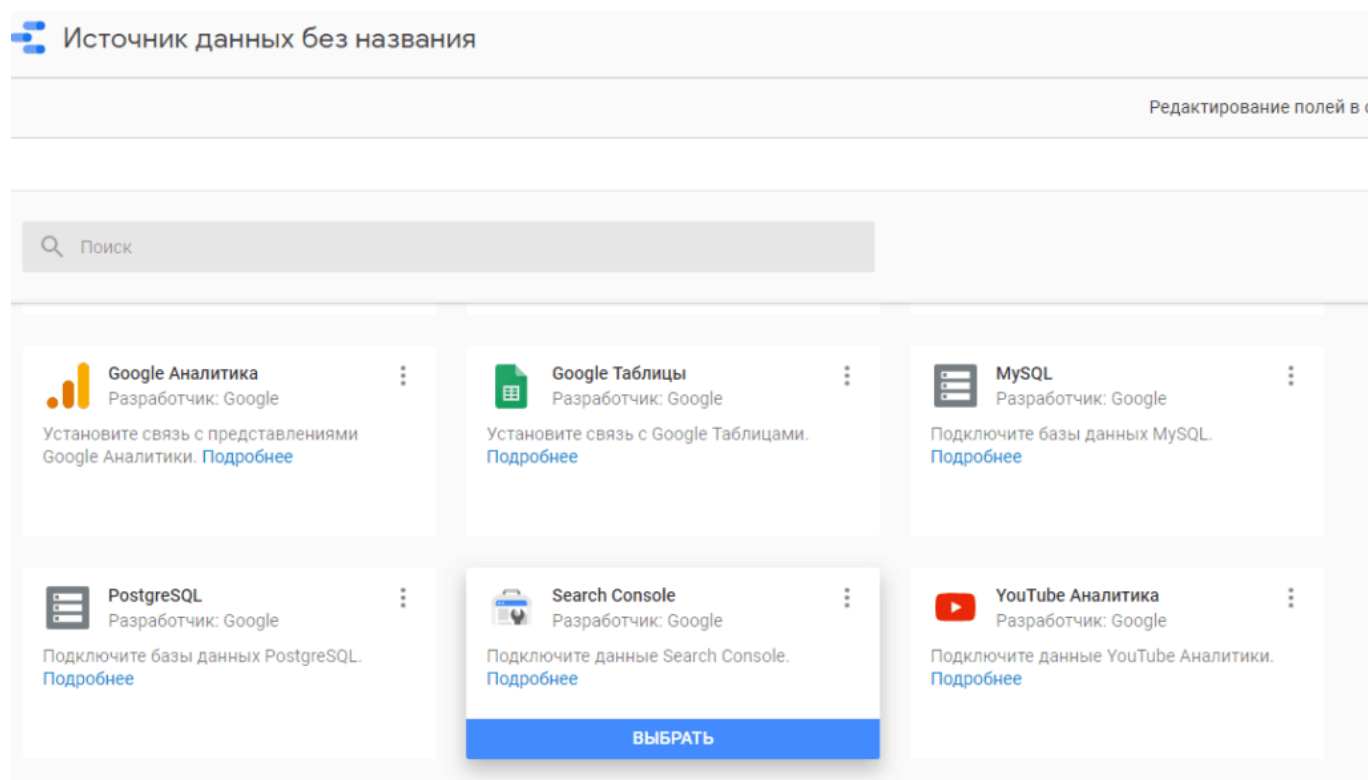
Источник данных без названия

Редактирование полей в с

Поиск

Google Аналитика
Разработчик: Google
Установите связь с представлениями Google Аналитики. Подробнее

Google Таблицы
Разработчик: Google
Установите связь с Google Таблицами. Подробнее

MySQL
Разработчик: Google
Подключите базы данных MySQL. Подробнее

PostgreSQL
Разработчик: Google
Подключите базы данных PostgreSQL. Подробнее

Search Console
Разработчик: Google
Подключите данные Search Console. Подробнее

ВЫБРАТЬ

YouTube Аналитика
Разработчик: Google
Подключите данные YouTube Аналитики. Подробнее